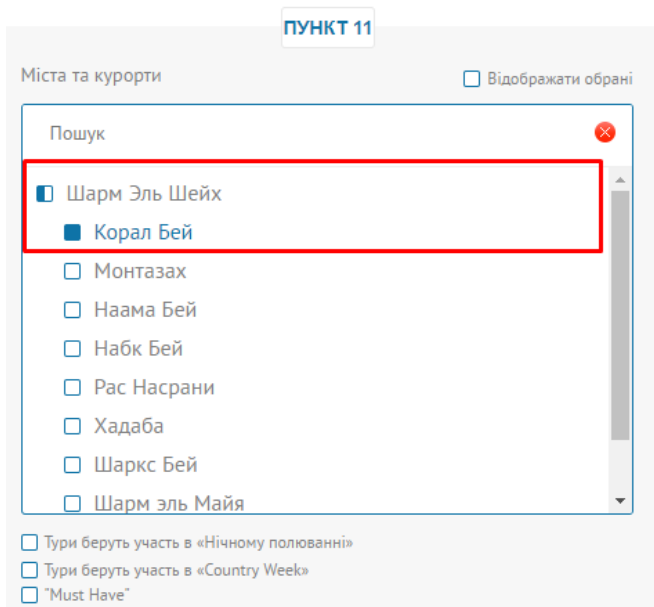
ПУНКТ 11

Міста та курорти

Відображати обрані

Пошук

Шарм Эль Шейх

Корал Бей

Монтазах

Наама Бей

Набк Бей

Рас Насрани

Хадаба

Шаркс Бей

Шарм эль Майя

Тури беруть участь в «Нічному полюванні»

Тури беруть участь в «Country Week»

"Must Have"